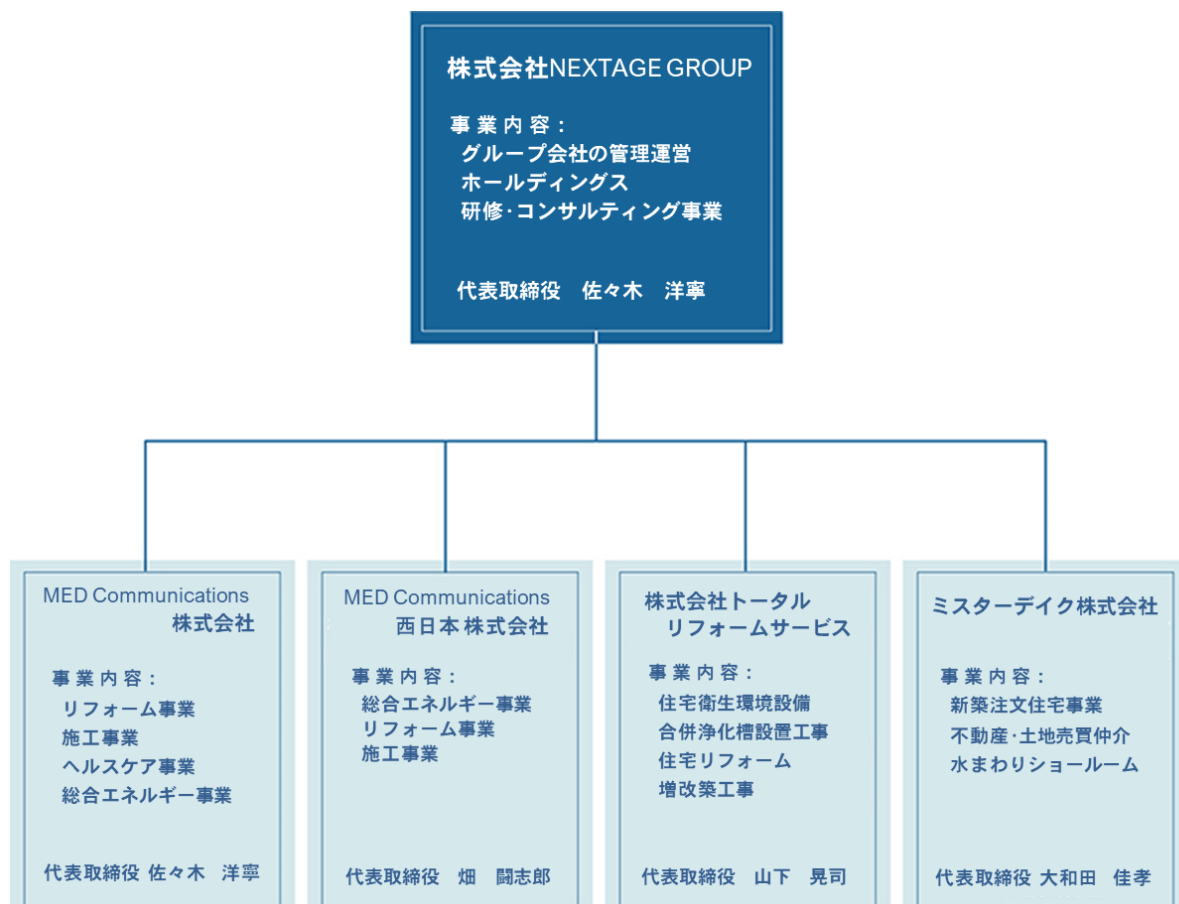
株式会社NEXTAGE GROUP

事業内容：
グループ会社の管理運営
ホールディングス
研修･コンサルティング事業

代表取締役　佐々木　洋寧

MED Communications 株式会社

事業内容：
リフォーム事業
施工事業
ヘルスケア事業
総合エネルギー事業

代表取締役 佐々木　洋寧

MED Communications 西日本株式会社

事業内容：
総合エネルギー事業
リフォーム事業
施工事業

代表取締役　畑　闘志郎

株式会社トータル リフォームサービス

事業内容：
住宅衛生環境設備
合併浄化槽設置工事
住宅リフォーム
増改築工事

代表取締役　山下　晃司

ミスターデイク株式会社

事業内容：
新築注文住宅事業
不動産･土地売買仲介
水まわりショールーム

代表取締役 大和田　佳孝